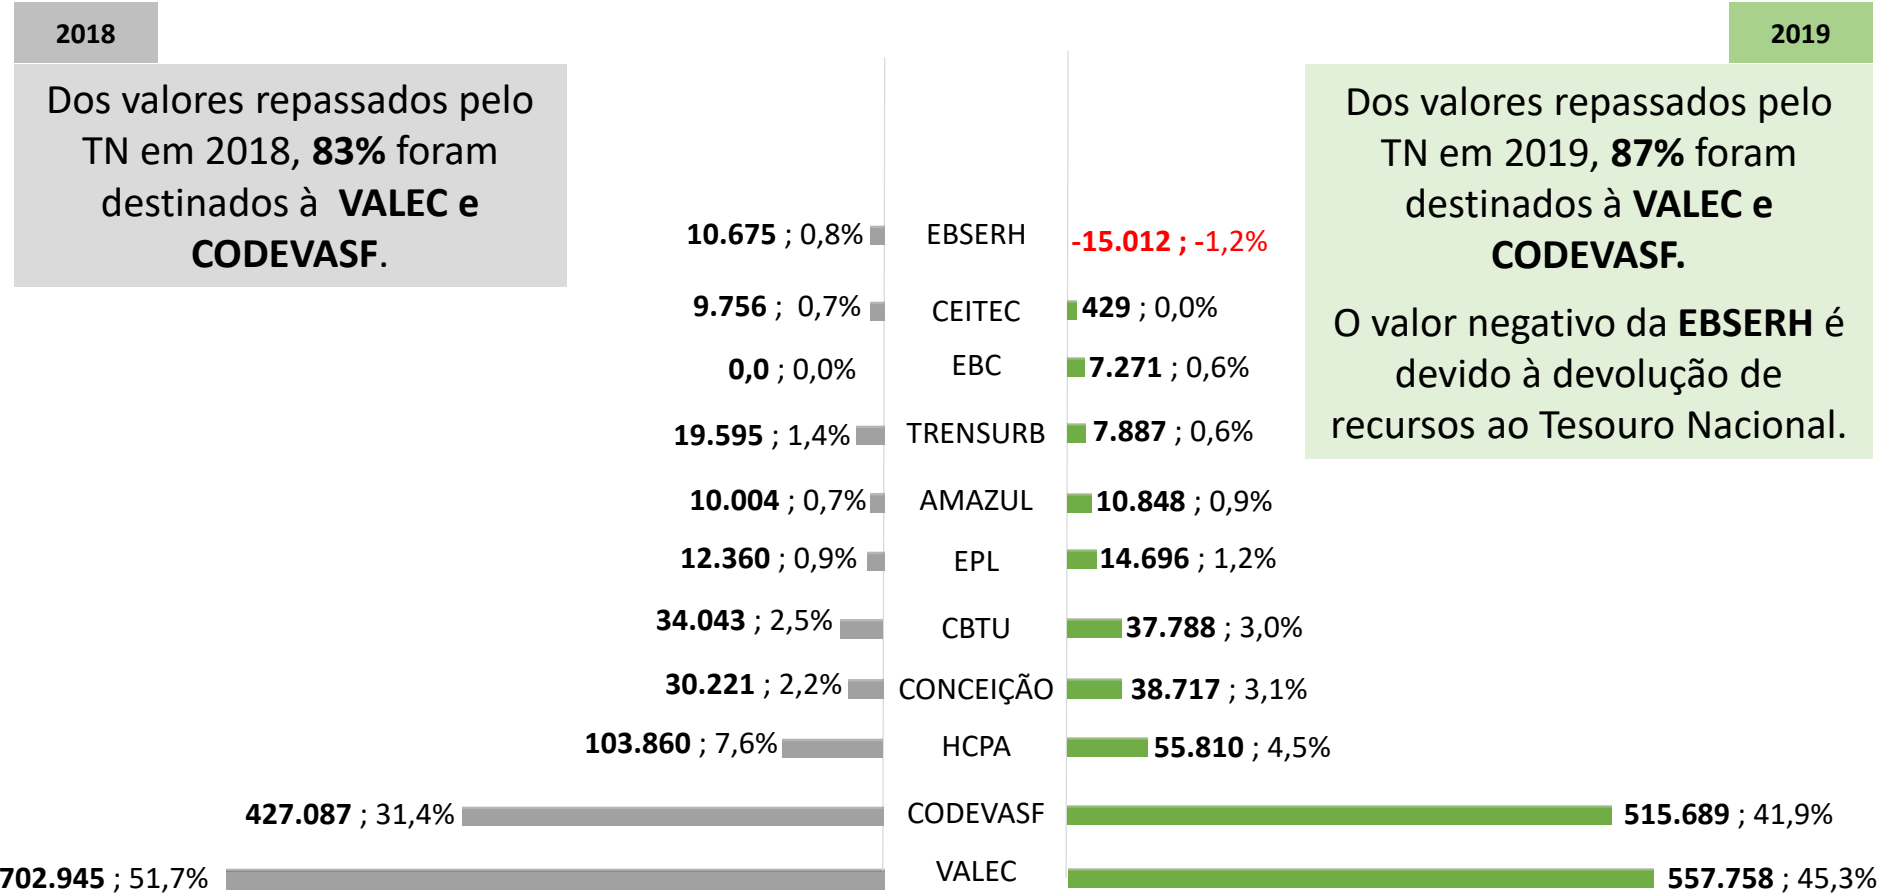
2018

Dos valores repassados pelo TN em 2018, **83%** foram destinados à **VALEC e CODEVASF**.

2019

Dos valores repassados pelo TN em 2019, **87%** foram destinados à **VALEC e CODEVASF.**

O valor negativo da **EBSERH** é devido à devolução de recursos ao Tesouro Nacional.

| 2018 | | 2019 |
|---|---|---|
| **10.675** ; 0,8% | EBSERH | **-15.012 ; -**1,2% |
| **9.756** ; 0,7% | CEITEC | **429** ; 0,0% |
| **0,0** ; 0,0% | EBC | **7.271** ; 0,6% |
| **19.595** ; 1,4% | TRENSURB | **7.887** ; 0,6% |
| **10.004** ; 0,7% | AMAZUL | **10.848** ; 0,9% |
| **12.360** ; 0,9% | EPL | **14.696** ; 1,2% |
| **34.043** ; 2,5% | CBTU | **37.788** ; 3,0% |
| **30.221** ; 2,2% | CONCEIÇÃO | **38.717** ; 3,1% |
| **103.860** ; 7,6% | HCPA | **55.810** ; 4,5% |
| **427.087** ; 31,4% | CODEVASF | **515.689** ; 41,9% |
| **702.945** ; 51,7% | VALEC | **557.758** ; 45,3% |